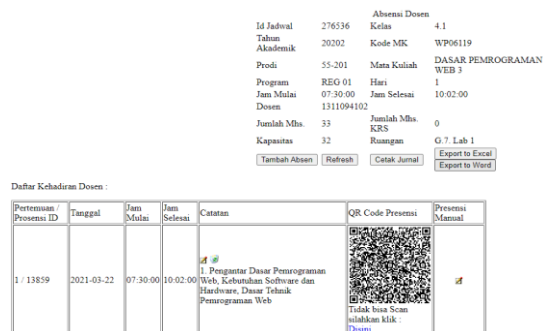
Absensi Dosen

| | | | |
|---|---|---|---|
| Id Jadwal | 276536 | Kelas | 4.1 |
| Tahun Akademik | 20202 | Kode MK | WP06119 |
| Prodi | 55-201 | Mata Kuliah | DASAR PEMROGRAMAN WEB 3 |
| Program | REG 01 | Hari | 1 |
| Jam Mulai | 07:30:00 | Jam Selesai | 10:02:00 |
| Dosen | 1311094102 | | |
| Jumlah Mhs. | 33 | Jumlah Mhs. KRS | 0 |
| Kapasitas | 32 | Ruangan | G.7. Lab 1 |

Tambah Absen Refresh Cetak Jurnal Export to Excel Export to Word

Daftar Kehadiran Dosen :

| Pertemuan / Presensi ID | Tanggal | Jam Mulai | Jam Selesai | Catatan | QR Code Presensi | Presensi Manual |
|---|---|---|---|---|---|---|
| 1 / 13859 | 2021-03-22 | 07:30:00 | 10:02:00 | 1. Pengantar Dasar Pemrograman Web, Kebutuhan Software dan Hardware, Dasar Teknik Pemrograman Web | Tidak bisa Scan silahkan klik : Disini | |